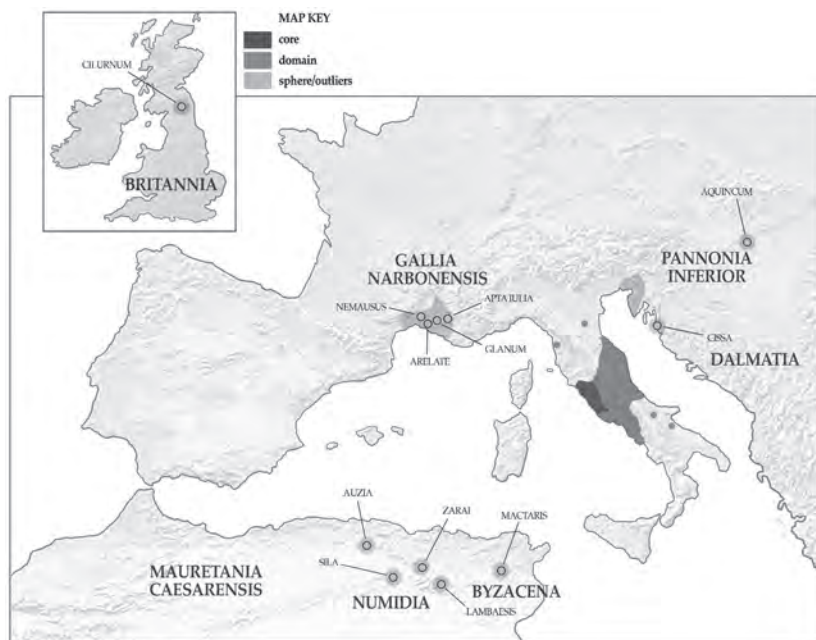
MAP KEY
core
domain
sphere/outliers

CILURNUM

BRITANNIA

AQUINCUM

PANNONIA INFERIOR

GALLIA NARBONENSIS

NEMAUSUS

APTA IULIA

ARELATE

GLANUM

CISSA

DALMATIA

AUZIA

ZARAI

MACTARIS

MAURETANIA CAESARENSIS

SILA

NUMIDIA

LAMBAESIS

BYZACENA